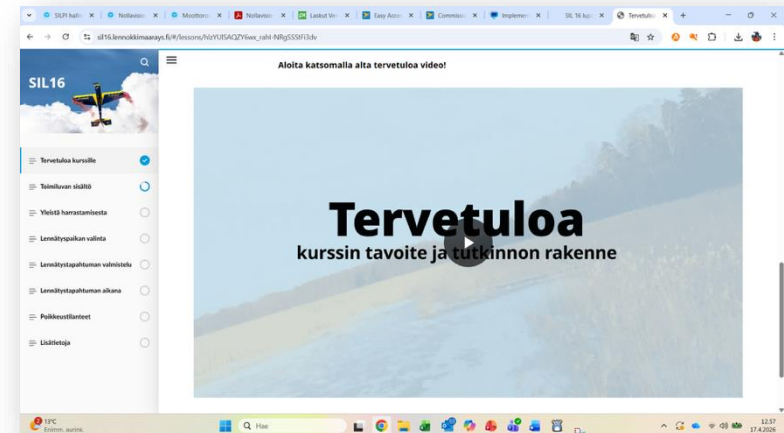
SILPI hallin | Nollavisio | Moottoro | Nollavisio | Laskut Ve | Easy Acces | Commission | Implemen | SIL 16 kur | Tervetulo

sil16.lennokkimaarays.fi/#/lessons/hlzYUISAQZYliwx_rahl-NRgSSStFi3dv

SIL16

Tervetuloa kurssille

Toimiluvan sisältö

Yleistä harrastamisesta

Lennätyspaikan valinta

Lennätystapahtuman valmistelu

Lennätystapahtuman aikana

Poikkeustilanteet

Lisätietoja

Aloita katsomalla alta tervetuloa video!

Tervetuloa

kurssin tavoite ja tutkinnon rakenne

13°C
Enimm. aurink.

Hae

12.57
17.4.2026